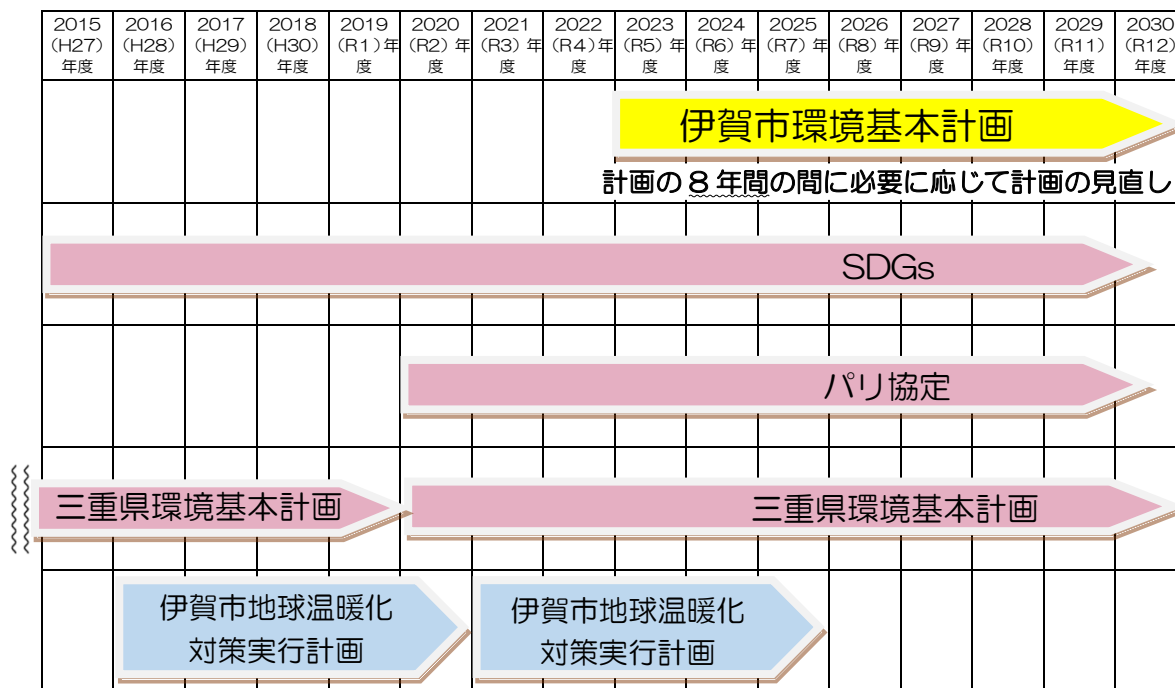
| 2015 (H27) 年度 | 2016 (H28) 年度 | 2017 (H29) 年度 | 2018 (H30) 年度 | 2019 (R1) 年度 | 2020 (R2) 年度 | 2021 (R3) 年度 | 2022 (R4) 年度 | 2023 (R5) 年度 | 2024 (R6) 年度 | 2025 (R7) 年度 | 2026 (R8) 年度 | 2027 (R9) 年度 | 2028 (R10) 年度 | 2029 (R11) 年度 | 2030 (R12) 年度 |
|---|---|---|---|---|---|---|---|---|---|---|---|---|---|---|---|

伊賀市環境基本計画

計画の８年間の間に必要に応じて計画の見直し

SDGs

パリ協定

三重県環境基本計画

三重県環境基本計画

伊賀市地球温暖化対策実行計画

伊賀市地球温暖化対策実行計画